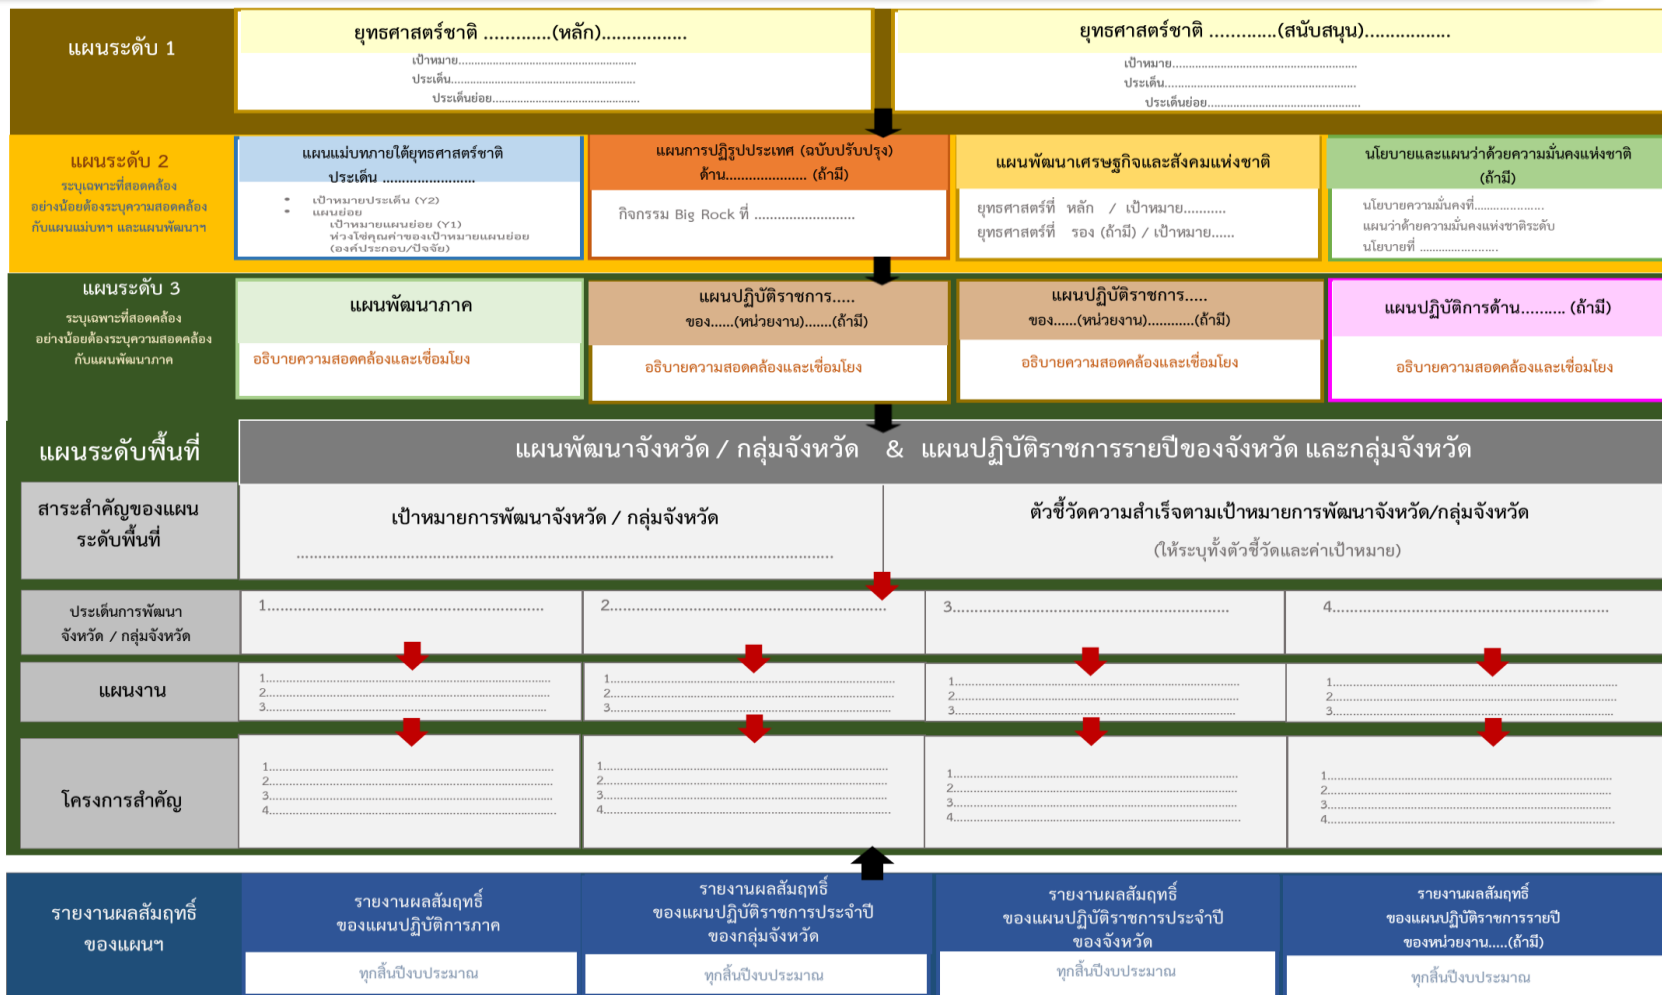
แผนระดับ 1

ยุทธศาสตร์ชาติ ............(หลัก)................
เป้าหมาย.......................................................
ประเด็น.......................................................
ประเด็นย่อย.......................................................

ยุทธศาสตร์ชาติ ............(สนับสนุน)................
เป้าหมาย.......................................................
ประเด็น.......................................................
ประเด็นย่อย.......................................................

แผนระดับ 2
ระบุเฉพาะที่สอดคล้อง อย่างน้อยต้องระบุความสอดคล้องกับแผนแม่บทฯ และแผนพัฒนาฯ

แผนแม่บทภายใต้ยุทธศาสตร์ชาติ
ประเด็น .......................
• เป้าหมายประเด็น (Y2)
• แผนย่อย
เป้าหมายแผนย่อย (Y1)
ห่วงโซ่คุณค่าของเป้าหมายแผนย่อย (องค์ประกอบ/ปัจจัย)

แผนการปฏิรูปประเทศ (ฉบับปรับปรุง)
ด้าน.................... (ถ้ามี)
กิจกรรม Big Rock ที่ .........................

แผนพัฒนาเศรษฐกิจและสังคมแห่งชาติ
ยุทธศาสตร์ที่ หลัก / เป้าหมาย..........
ยุทธศาสตร์ที่ รอง (ถ้ามี) / เป้าหมาย......

นโยบายและแผนว่าด้วยความมั่นคงแห่งชาติ (ถ้ามี)
นโยบายความมั่นคงที่....................
แผนว่าด้วยความมั่นคงแห่งชาติระดับ
นโยบายที่ .....................

แผนระดับ 3
ระบุเฉพาะที่สอดคล้อง อย่างน้อยต้องระบุความสอดคล้องกับแผนพัฒนาภาค

แผนพัฒนาภาค
อธิบายความสอดคล้องและเชื่อมโยง

แผนปฏิบัติราชการ.....
ของ......(หน่วยงาน).......(ถ้ามี)
อธิบายความสอดคล้องและเชื่อมโยง

แผนปฏิบัติราชการ.....
ของ......(หน่วยงาน)............(ถ้ามี)
อธิบายความสอดคล้องและเชื่อมโยง

แผนปฏิบัติการด้าน.......... (ถ้ามี)
อธิบายความสอดคล้องและเชื่อมโยง

แผนระดับพื้นที่

แผนพัฒนาจังหวัด / กลุ่มจังหวัด & แผนปฏิบัติราชการรายปีของจังหวัด และกลุ่มจังหวัด

สาระสำคัญของแผนระดับพื้นที่

เป้าหมายการพัฒนาจังหวัด / กลุ่มจังหวัด
.......................................................................................................

ตัวชี้วัดความสำเร็จตามเป้าหมายการพัฒนาจังหวัด/กลุ่มจังหวัด
(ให้ระบุทั้งตัวชี้วัดและค่าเป้าหมาย)

ประเด็นการพัฒนาจังหวัด / กลุ่มจังหวัด
1.................................... 2.................................... 3.................................... 4....................................

แผนงาน
1.......... 2.......... 3..........
1.......... 2.......... 3..........
1.......... 2.......... 3..........
1.......... 2.......... 3..........

โครงการสำคัญ
1.......... 2.......... 3.......... 4..........
1.......... 2.......... 3.......... 4..........
1.......... 2.......... 3.......... 4..........
1.......... 2.......... 3.......... 4..........

รายงานผลสัมฤทธิ์ของแผนฯ

รายงานผลสัมฤทธิ์ของแผนปฏิบัติการภาค
ทุกสิ้นปีงบประมาณ

รายงานผลสัมฤทธิ์ของแผนปฏิบัติราชการประจำปีของกลุ่มจังหวัด
ทุกสิ้นปีงบประมาณ

รายงานผลสัมฤทธิ์ของแผนปฏิบัติราชการประจำปีของจังหวัด
ทุกสิ้นปีงบประมาณ

รายงานผลสัมฤทธิ์ของแผนปฏิบัติราชการรายปีของหน่วยงาน.....(ถ้ามี)
ทุกสิ้นปีงบประมาณ